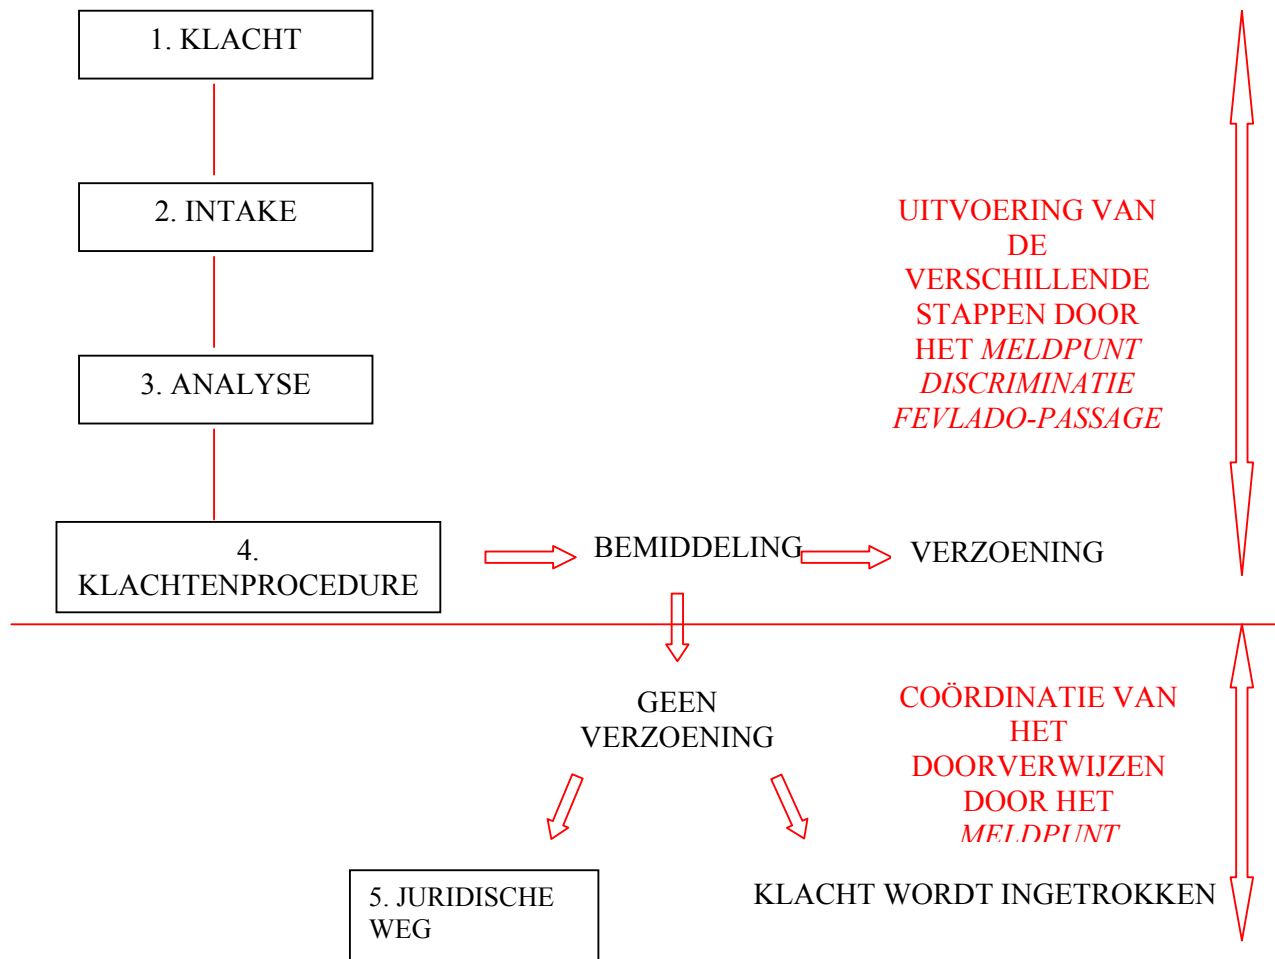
1. KLACHT

2. INTAKE

3. ANALYSE

4. KLACHTENPROCEDURE

BEMIDDELING

VERZOENING

UITVOERING VAN DE VERSCHILLENDE STAPPEN DOOR HET *MELDPUNT DISCRIMINATIE FEVLADO-PASSAGE*

GEEN VERZOENING

COÖRDINATIE VAN HET DOORVERWIJZEN DOOR HET *MELDPUNT*

5. JURIDISCHE WEG

KLACHT WORDT INGETROKKEN